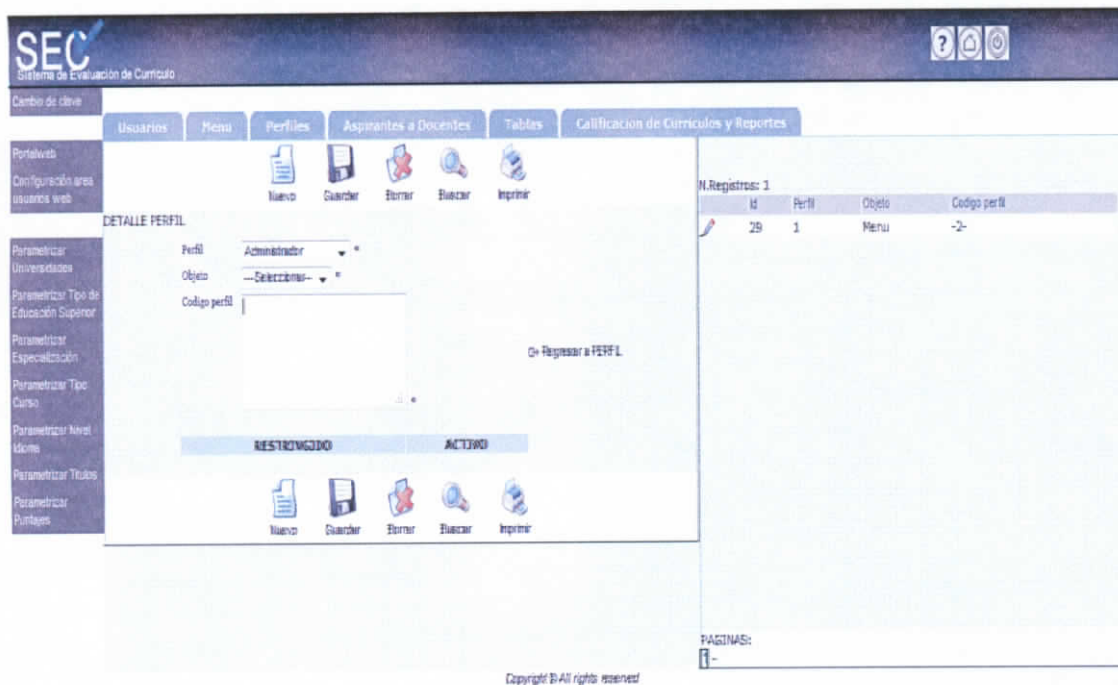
SEC
Sistema de Evaluación de Curriculo

Cambio de clave

Usuarios | Menu | Perfiles | Aspirantes a Docentes | Tablas | Calificacion de Curriculos y Reportes

Portalweb
Configuración area usuarios web

Parametrizar Universidades
Parametrizar Tipo de Educación Superior
Parametrizar Especialización
Parametrizar Tipo Curso
Parametrizar Nivel Idioma
Parametrizar Titulos
Parametrizar Puntajes

Nuevo Guardar Borrar Buscar Imprimir

DETALLE PERFIL

Perfil Administrador *
Objeto --Seleccionar-- *
Codigo perfil *

O+ Regresar a PERFIL

RESTRINGIDO | ACTIVO

Nuevo Guardar Borrar Buscar Imprimir

N.Registros: 1

| | Id | Perfil | Objeto | Codigo perfil |
|---|---|---|---|---|
| | 29 | 1 | Menu | -2- |

PAGINAS:
1 -

Copyright © All rights reserved